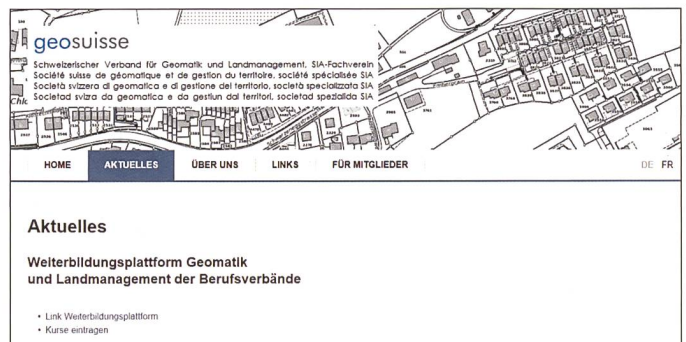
geosuisse
Schweizerischer Verband für Geomatik und Landmanagement, SIA-Fachverein
Société suisse de géomatique et de gestion du territoire, société spécialisée SIA
Società svizzera di geomatica e di gestione del territorio, società specializzata SIA
Societad svizra da geomatica e da gestiun dal territori, societad spezialida SIA

HOME AKTUELLES ÜBER UNS LINKS FÜR MITGLIEDER DE FR

Aktuelles

Weiterbildungsplattform Geomatik und Landmanagement der Berufsverbände

• Link Weiterbildungsplattform
• Kurse eintragen